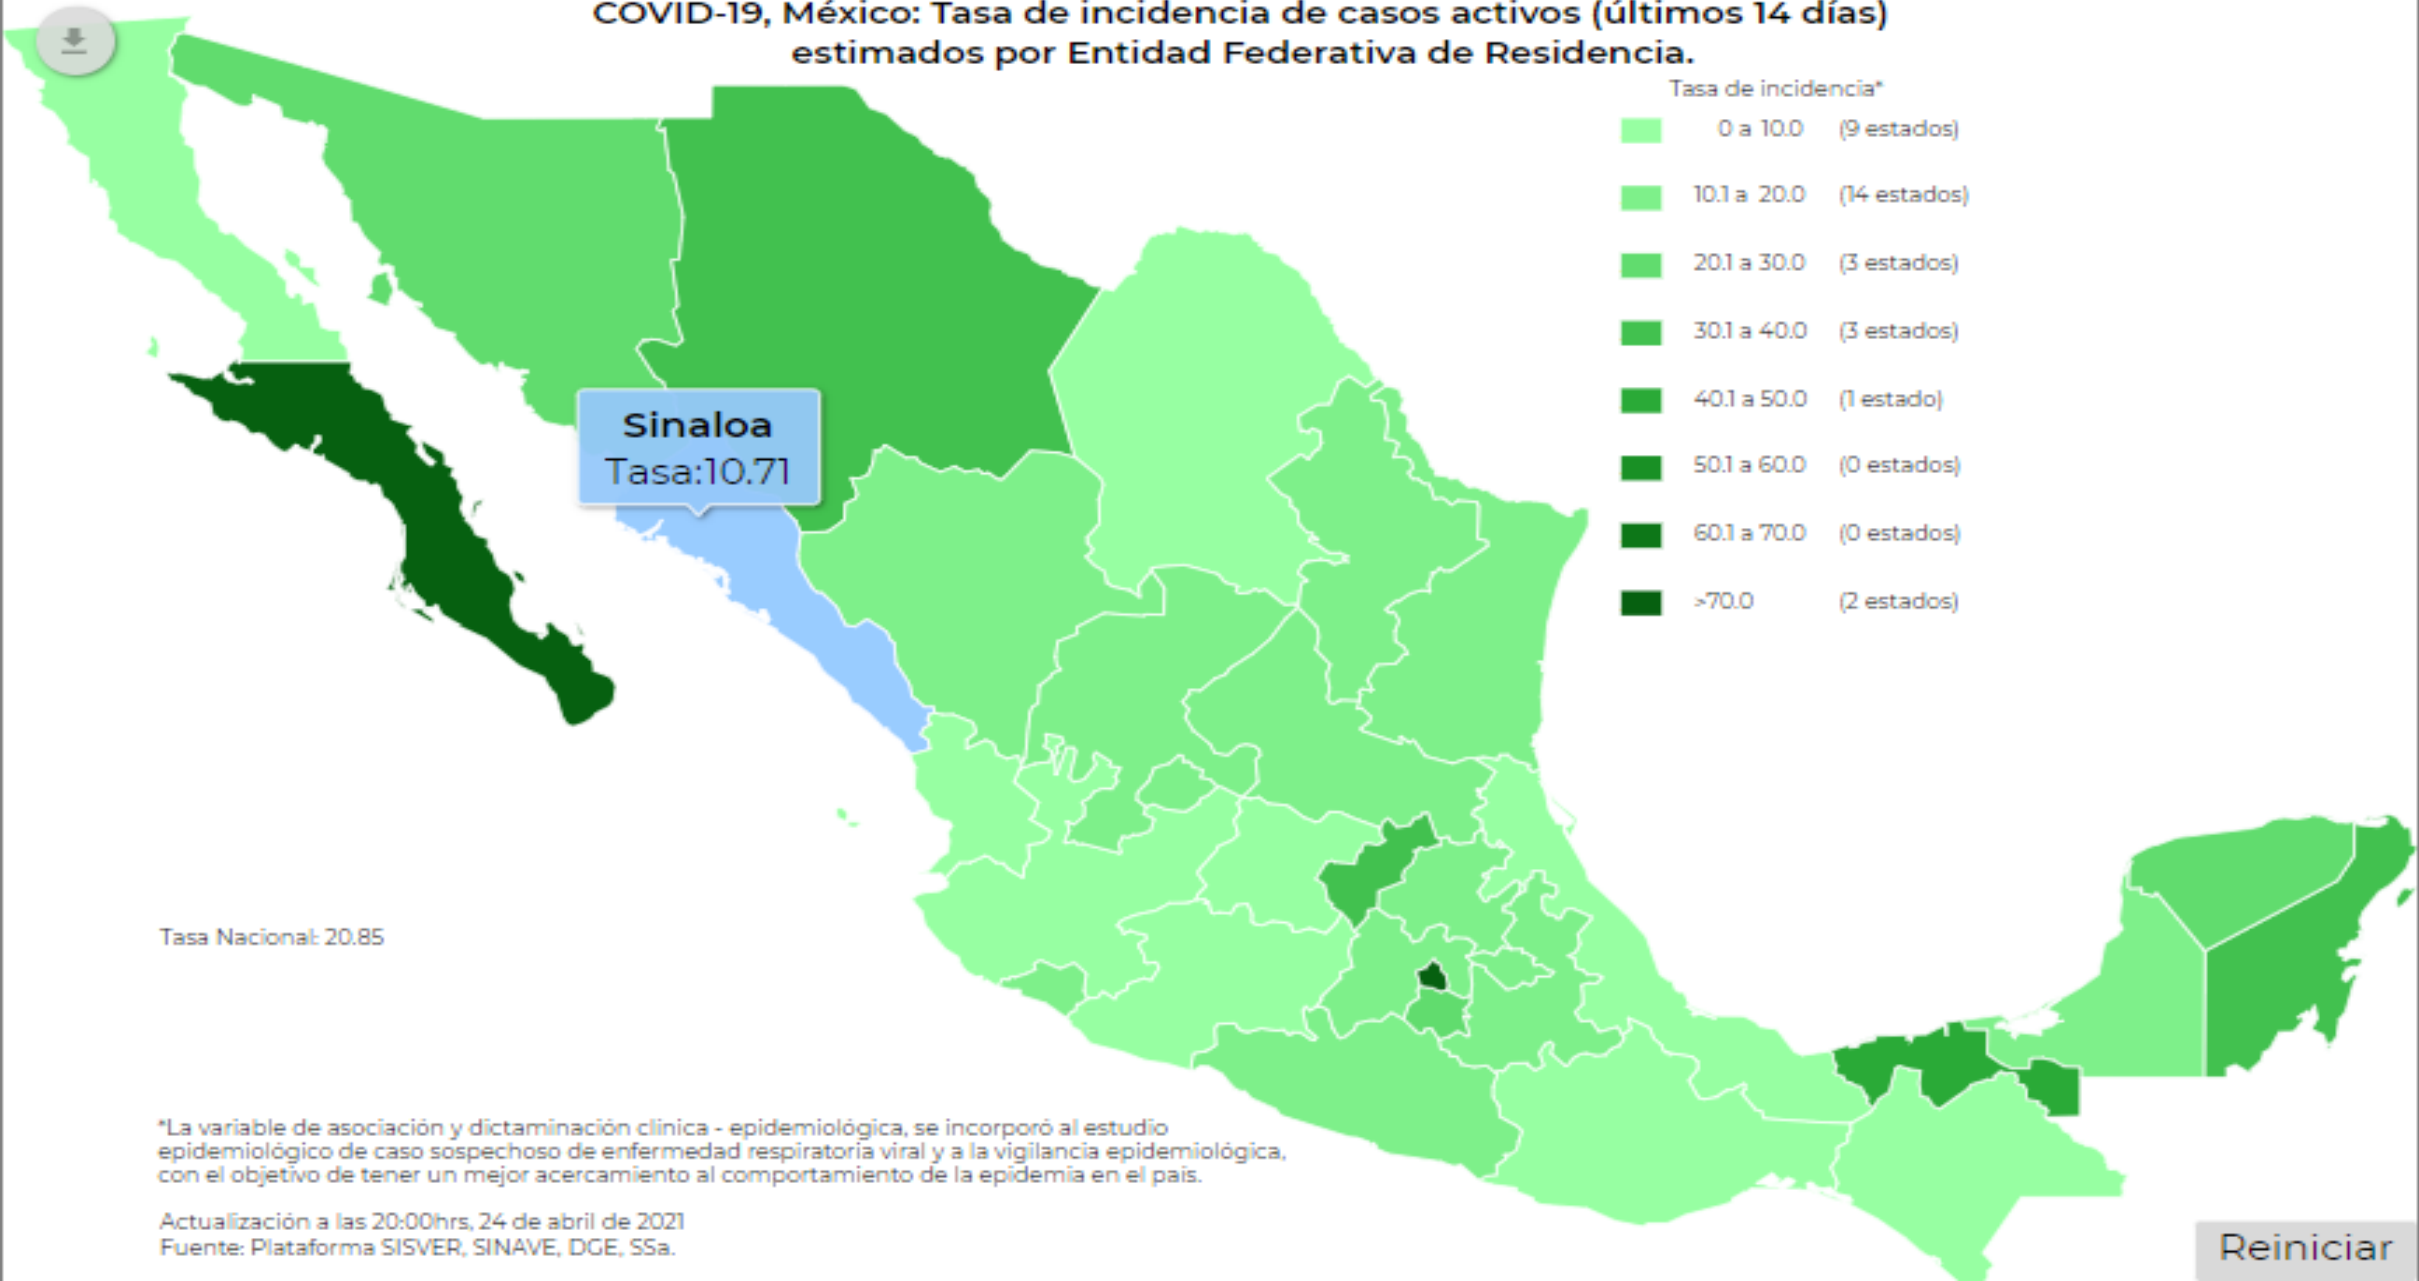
COVID-19, México: Tasa de incidencia de casos activos (últimos 14 días) estimados por Entidad Federativa de Residencia.

Tasa de incidencia*

| | | |
|---|---|---|
| | 0 a 10.0 | (9 estados) |
| | 10.1 a 20.0 | (14 estados) |
| | 20.1 a 30.0 | (3 estados) |
| | 30.1 a 40.0 | (3 estados) |
| | 40.1 a 50.0 | (1 estado) |
| | 50.1 a 60.0 | (0 estados) |
| | 60.1 a 70.0 | (0 estados) |
| | >70.0 | (2 estados) |

Sinaloa
Tasa:10.71

Tasa Nacional: 20.85

*La variable de asociación y dictaminación clínica - epidemiológica, se incorporó al estudio epidemiológico de caso sospechoso de enfermedad respiratoria viral y a la vigilancia epidemiológica, con el objetivo de tener un mejor acercamiento al comportamiento de la epidemia en el país.

Actualización a las 20:00hrs, 24 de abril de 2021
Fuente: Plataforma SISVER, SINAVE, DGE, SSa.

Reiniciar